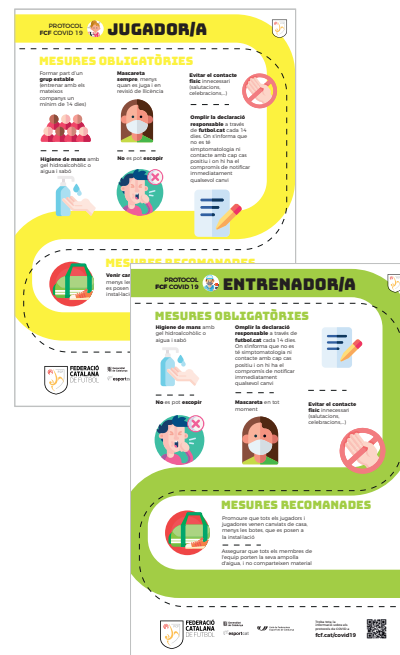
PROTOCOL FCF COVID 19 JUGADOR/A

MESURES OBLIGATÒRIES

Formar part d'un grup estable (entrenar amb els mateixos companys un mínim de 14 dies)

Mascareta sempre, menys quan es juga i en revisió de llicència

Evitar el contacte físic innecessari (salutacions, celebracions...)

Omplir la declaració responsable a través de futbol.cat cada 14 dies. On s'informa que no es té simptomatologia ni contacte amb cap cas positiu i on hi ha el compromís de notificar immediatament qualsevol canvi

Higiene de mans amb gel hidroalcohòlic o aigua i sabó

No es pot escopir

MESURES RECOMANADES

Venir can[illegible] menys le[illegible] es posen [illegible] instal·laci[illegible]

FEDERACIÓ CATALANA DE FUTBOL

esport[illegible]

PROTOCOL FCF COVID 19 ENTRENADOR/A

MESURES OBLIGATÒRIES

Higiene de mans amb gel hidroalcohòlic o aigua i sabó

Omplir la declaració responsable a través de futbol.cat cada 14 dies. On s'informa que no es té simptomatologia ni contacte amb cap cas positiu i on hi ha el compromís de notificar immediatament qualsevol canvi

No es pot escopir

Mascareta en tot moment.

Evitar el contacte físic innecessari (salutacions, celebracions...)

MESURES RECOMANADES

Promoure que tots els jugadors i jugadores vinguin canviats de casa, menys les botes, que es posen a la instal·lació

Assegurar que tots els membres de l'equip portin la seva ampolla d'aigua i no comparteixen material

FEDERACIÓ CATALANA DE FUTBOL

esportcat

fcf.cat/covid19